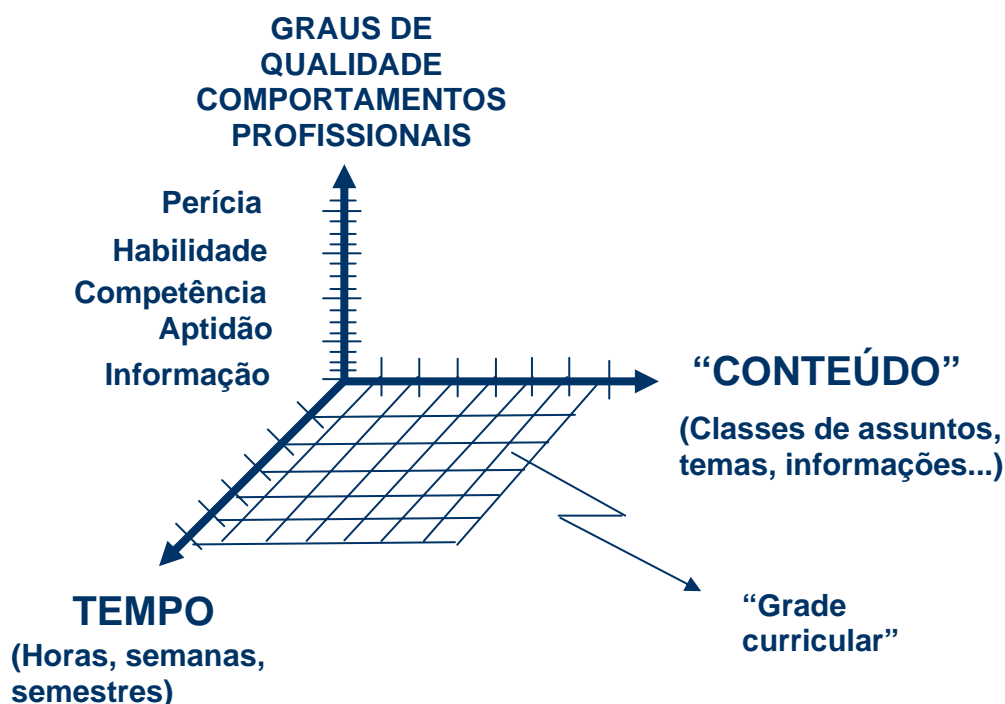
GRAUS DE QUALIDADE COMPORTAMENTOS PROFISSIONAIS

Perícia
Habilidade
Competência
Aptidão
Informação

“CONTEÚDO”

(Classes de assuntos, temas, informações...)

TEMPO

(Horas, semanas, semestres)

“Grade curricular”